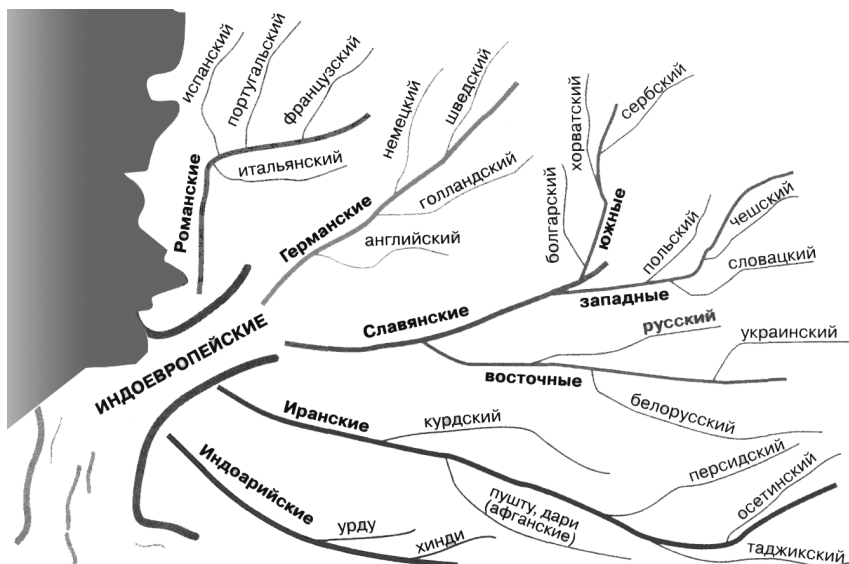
испанский
португальский
французский
Романские
итальянский
немецкий
шведский
голландский
Германские
английский
хорватский
сербский
болгарский
южные
польский
чешский
словацкий
западные
Славянские
русский
украинский
восточные
белорусский
ИНДОЕВРОПЕЙСКИЕ
Иранские
курдский
персидский
Индоарийские
пушту, дари (афганские)
осетинский
урду
хинди
таджикский